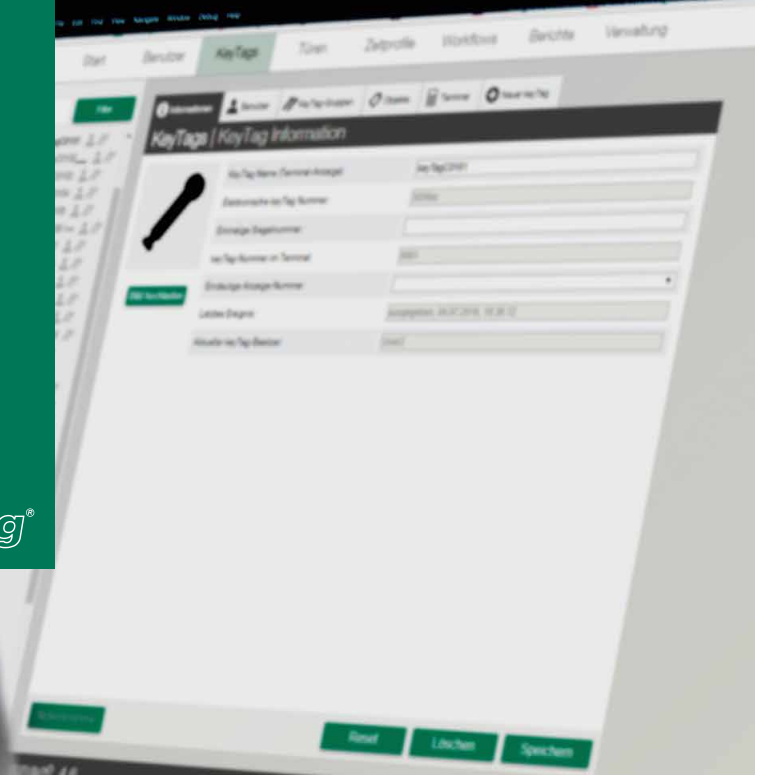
Start Benutzer KeyTags Türen Zeitprofile Workflows Berichte Verwaltung

Filter

Informationen Benutzer KeyTag Gruppen Objekte Terminal Neuer KeyTag

KeyTags | KeyTag Information

KeyTag Name (Terminal Anzeige) KeyTag 0141
Elektronische KeyTag Nummer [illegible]
Eindeutige Siegelnummer
KeyTag Nummer im Terminal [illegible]
Eindeutige Anzeige-Nummer
Letztes Ereignis ausgegeben, 04.07.2016, 16:36:12
Aktueller KeyTag Besitzer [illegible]

Bild hochladen

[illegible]

Reset Löschen Speichern